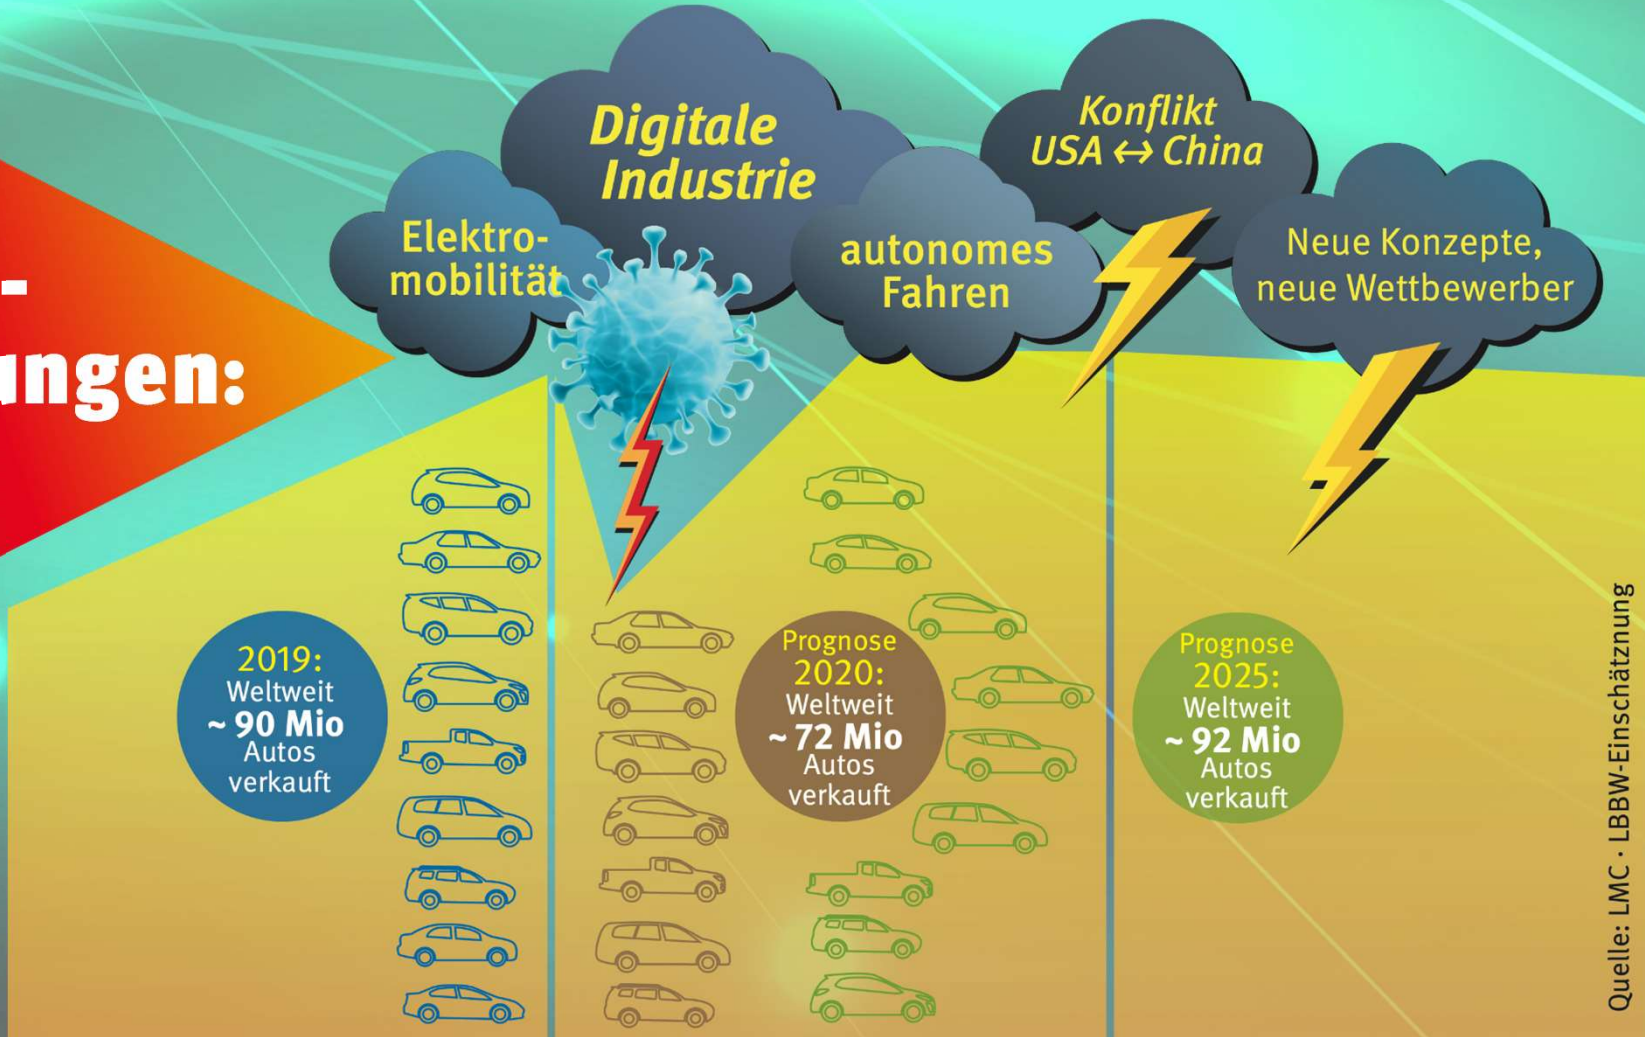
-
ungen:

Digitale Industrie

Elektromobilität

autonomes Fahren

Konflikt USA ↔ China

Neue Konzepte, neue Wettbewerber

2019: Weltweit ~ 90 Mio Autos verkauft

Prognose 2020: Weltweit ~ 72 Mio Autos verkauft

Prognose 2025: Weltweit ~ 92 Mio Autos verkauft

Quelle: LMC · LBBW-Einschätznung